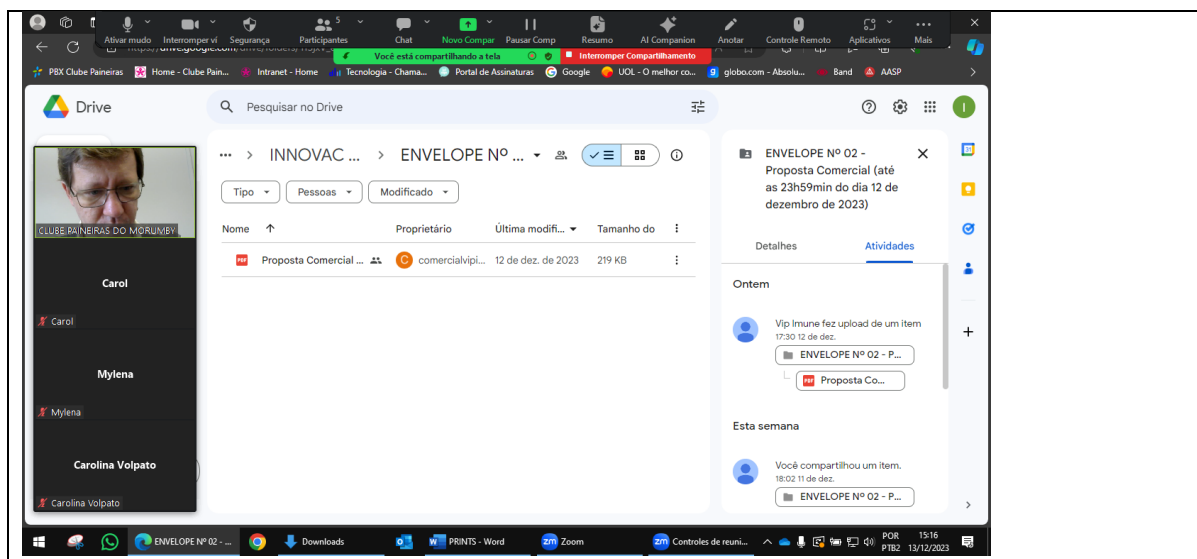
Ativar mudo Interromper ví Segurança Participantes 5 Chat Novo Compar Pausar Comp Resumo AI Companion Anotar Controle Remoto Aplicativos Mais

https://drive.google.com/drive/folders/

Você está compartilhando a tela

Interromper Compartilhamento

PBX Clube Paineiras | Home - Clube Pain... | Intranet - Home | Tecnologia - Chama... | Portal de Assinaturas | Google | UOL - O melhor co... | globo.com - Absolu... | Band | AASP

Drive

Pesquisar no Drive

CLUBE PAINEIRAS DO MORUMBY

Carol

Carol

Mylena

Mylena

Carolina Volpato

Carolina Volpato

... > INNOVAC ... > ENVELOPE Nº ...

Tipo | Pessoas | Modificado

| Nome ↑ | Proprietário | Última modifi... | Tamanho do |
|---|---|---|---|
| Proposta Comercial ... | comercialvipi... | 12 de dez. de 2023 | 219 KB |

ENVELOPE Nº 02 - Proposta Comercial (até as 23h59min do dia 12 de dezembro de 2023)

Detalhes Atividades

Ontem

Vip Imune fez upload de um item
17:30 12 de dez.
ENVELOPE Nº 02 - P...
Proposta Co...

Esta semana

Você compartilhou um item.
18:02 11 de dez.
ENVELOPE Nº 02 - P...

ENVELOPE Nº 02 - ... | Downloads | PRINTS - Word | Zoom | Controles de reuni... | POR PTB2 | 15:16 13/12/2023